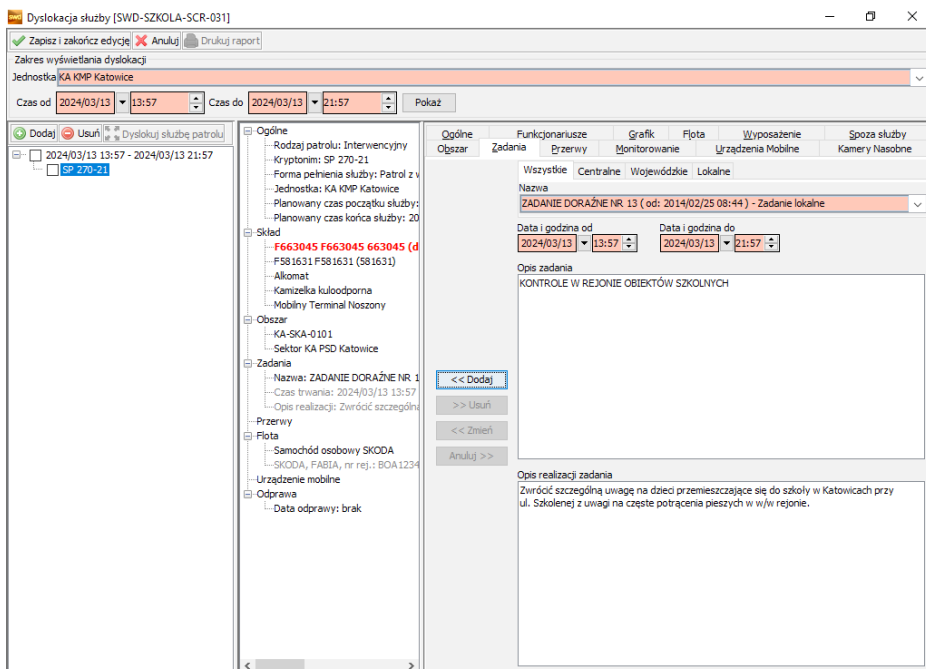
SWD Dyslokacja służby [SWD-SZKOLA-SCR-031]

Zapisz i zakończ edycję Anuluj Drukuj raport

Zakres wyświetlania dyslokacji
Jednostka KA KMP Katowice
Czas od 2024/03/13 13:57 Czas do 2024/03/13 21:57 Pokaż

Dodaj Usuń Dyslokuj służbę patrolu
2024/03/13 13:57 - 2024/03/13 21:57
SP 270-21

Ogólne
Rodzaj patrolu: Interwencyjny
Kryptonim: SP 270-21
Forma pełnienia służby: Patrol z w
Jednostka: KA KMP Katowice
Planowany czas początku służby:
Planowany czas końca służby: 20
Skład
F663045 F663045 663045 (d
F581631 F581631 (581631)
Alkomat
Kamizelka kuloodporna
Mobilny Terminal Noszony
Obszar
KA-SKA-0101
Sektor KA PSD Katowice
Zadania
Nazwa: ZADANIE DORAŹNE NR 1
Czas trwania: 2024/03/13 13:57
Opis realizacji: Zwrócić szczególn
Przerwy
Flota
Samochód osobowy SKODA
SKODA, FABIA, nr rej.: BOA1234
Urządzenie mobilne
Odprawa
Data odprawy: brak

<< Dodaj
>> Usuń
<< Zmień
Anuluj >>

Ogólne Funkcjonariusze Grafik Flota Wyposażenie Spoza służby
Obszar Zadania Przerwy Monitorowanie Urządzenia Mobilne Kamery Nasobne

Wszystkie Centralne Wojewódzkie Lokalne
Nazwa
ZADANIE DORAŹNE NR 13 ( od: 2014/02/25 08:44 ) - Zadanie lokalne
Data i godzina od
2024/03/13 13:57
Data i godzina do
2024/03/13 21:57
Opis zadania
KONTROLE W REJONIE OBIEKTÓW SZKOLNYCH

Opis realizacji zadania
Zwrócić szczególną uwagę na dzieci przemieszczające się do szkoły w Katowicach przy ul. Szkolenej z uwagi na częste potrącenia pieszych w w/w rejonie.